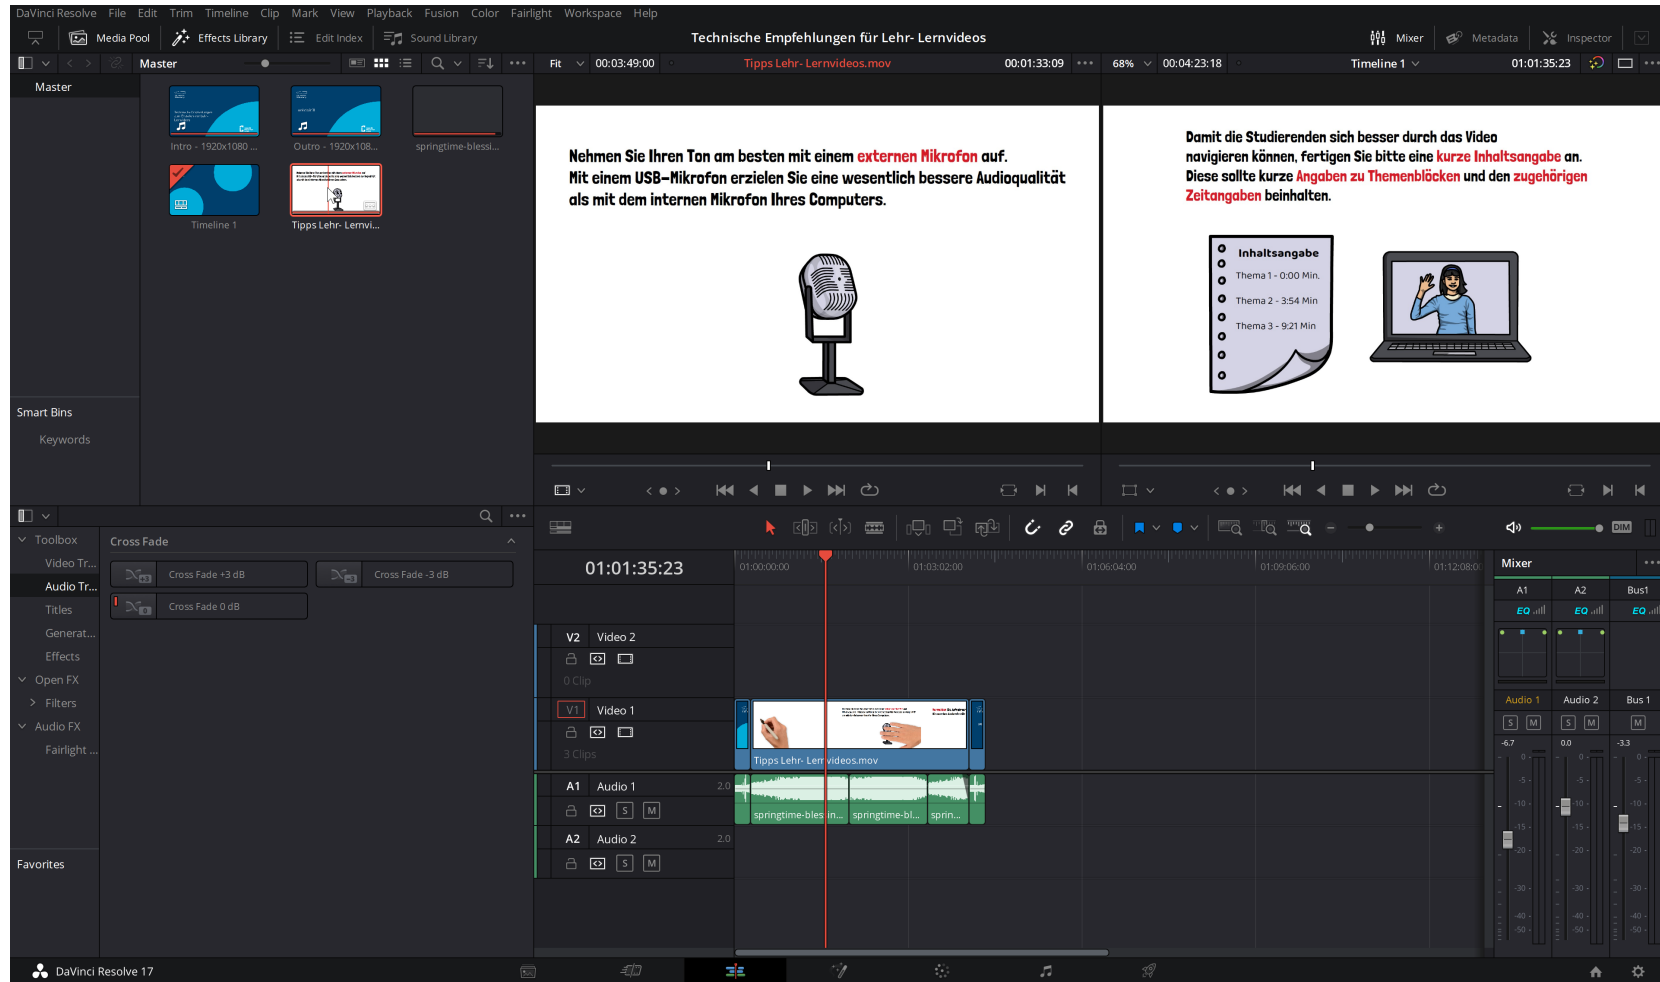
DaVinci Resolve File Edit Trim Timeline Clip Mark View Playback Fusion Color Fairlight Workspace Help

Media Pool Effects Library Edit Index Sound Library

Technische Empfehlungen für Lehr- Lernvideos

Mixer Metadata Inspector

Master

Fit 00:03:49:00 Tipps Lehr- Lernvideos.mov 00:01:33:09 68% 00:04:23:18 Timeline 1 01:01:35:23

Master

Intro - 1920x1080 ... Outro - 1920x108... springtime-blessi...

Timeline 1 Tipps Lehr- Lernvi...

Nehmen Sie Ihren Ton am besten mit einem externen Mikrofon auf. Mit einem USB-Mikrofon erzielen Sie eine wesentlich bessere Audioqualität als mit dem internen Mikrofon Ihres Computers.

Damit die Studierenden sich besser durch das Video navigieren können, fertigen Sie bitte eine kurze Inhaltsangabe an. Diese sollte kurze Angaben zu Themenblöcken und den zugehörigen Zeitangaben beinhalten.

Inhaltsangabe
Thema 1 - 0:00 Min.
Thema 2 - 3:54 Min
Thema 3 - 9:21 Min

Smart Bins
Keywords

Toolbox
Video Tr...
Audio Tr...
Titles
Generat...
Effects
Open FX
Filters
Audio FX
Fairlight ...

Favorites

Cross Fade
Cross Fade +3 dB
Cross Fade -3 dB
Cross Fade 0 dB

01:01:35:23

01:00:00:00 01:03:02:00 01:06:04:00 01:09:06:00 01:12:08:00

V2 Video 2
0 Clip
V1 Video 1
3 Clips
Tipps Lehr- Lernvideos.mov
A1 Audio 1 2.0
springtime-bles... in... springtime-bl... sprin...
A2 Audio 2 2.0

Mixer
A1 A2 Bus1
EQ EQ EQ
Audio 1 Audio 2 Bus 1
S M S M M
-6.7 0.0 -3.3

DIM

DaVinci Resolve 17